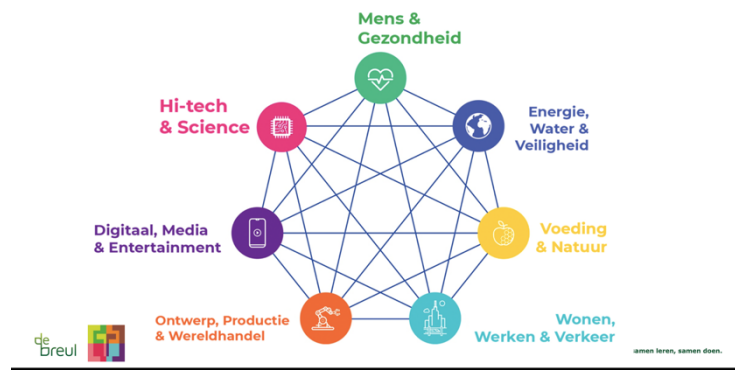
Mens & Gezondheid

Energie, Water & Veiligheid

Voeding & Natuur

Wonen, Werken & Verkeer

Ontwerp, Productie & Wereldhandel

Digitaal, Media & Entertainment

Hi-tech & Science

de breul

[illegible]amen leren, samen doen.